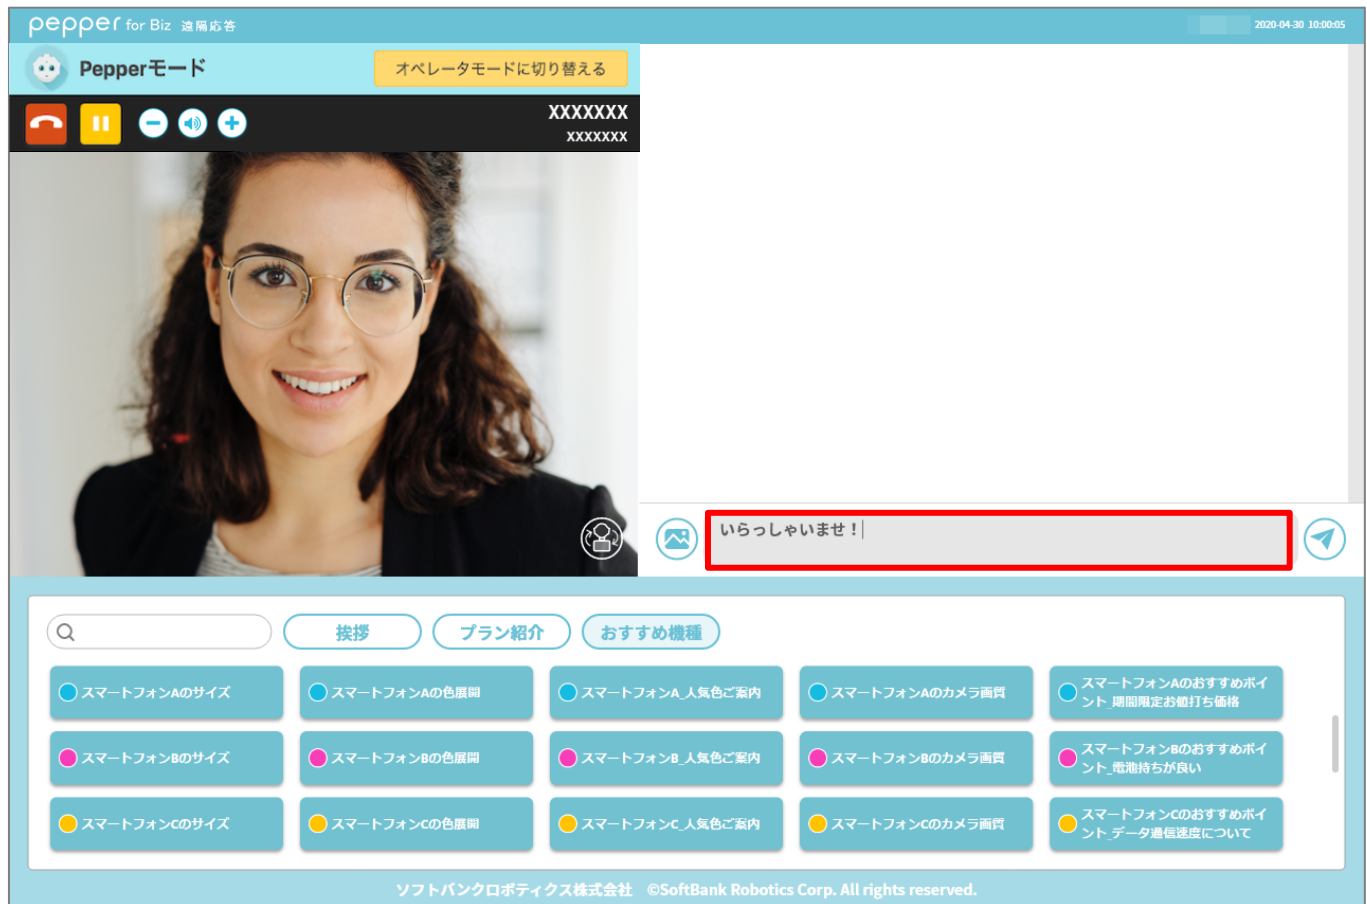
pepper for Biz 遠隔応答

2020-04-30 10:00:05

Pepperモード

オペレータモードに切り替える

XXXXXXX
XXXXXXX

いらっしゃいませ！

挨拶

プラン紹介

おすすめ機種

| スマートフォンAのサイズ | スマートフォンAの色展開 | スマートフォンA_人気色ご案内 | スマートフォンAのカメラ画質 | スマートフォンAのおすすめポイント_期間限定お値打ち価格 |
|---|---|---|---|---|
| スマートフォンBのサイズ | スマートフォンBの色展開 | スマートフォンB_人気色ご案内 | スマートフォンBのカメラ画質 | スマートフォンBのおすすめポイント_電池持ちが良い |
| スマートフォンCのサイズ | スマートフォンCの色展開 | スマートフォンC_人気色ご案内 | スマートフォンCのカメラ画質 | スマートフォンCのおすすめポイント_データ通信速度について |

ソフトバンクロボティクス株式会社 ©SoftBank Robotics Corp. All rights reserved.